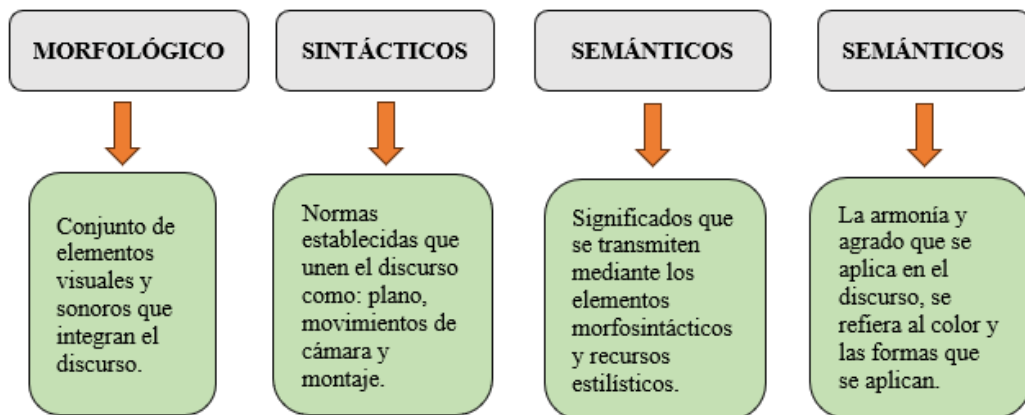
MORFOLÓGICO

Conjunto de elementos visuales y sonoros que integran el discurso.

SINTÁCTICOS

Normas establecidas que unen el discurso como: plano, movimientos de cámara y montaje.

SEMÁNTICOS

Significados que se transmiten mediante los elementos morfosintácticos y recursos estilísticos.

SEMÁNTICOS

La armonía y agrado que se aplica en el discurso, se refiera al color y las formas que se aplican.